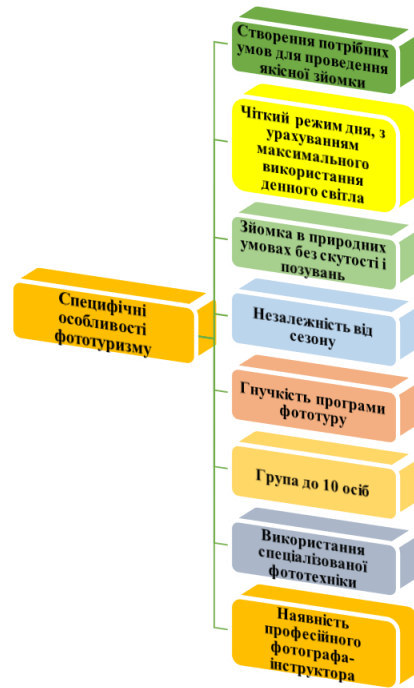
Специфічні особливості фототуризму

Створення потрібних умов для проведення якісної зйомки

Чіткий режим дня, з урахуванням максимального використання денного світла

Зйомка в природних умовах без скутості і позувань

Незалежність від сезону

Гнучкість програми фототуру

Група до 10 осіб

Використання спеціалізованої фототехніки

Наявність професійного фотографа-інструктора